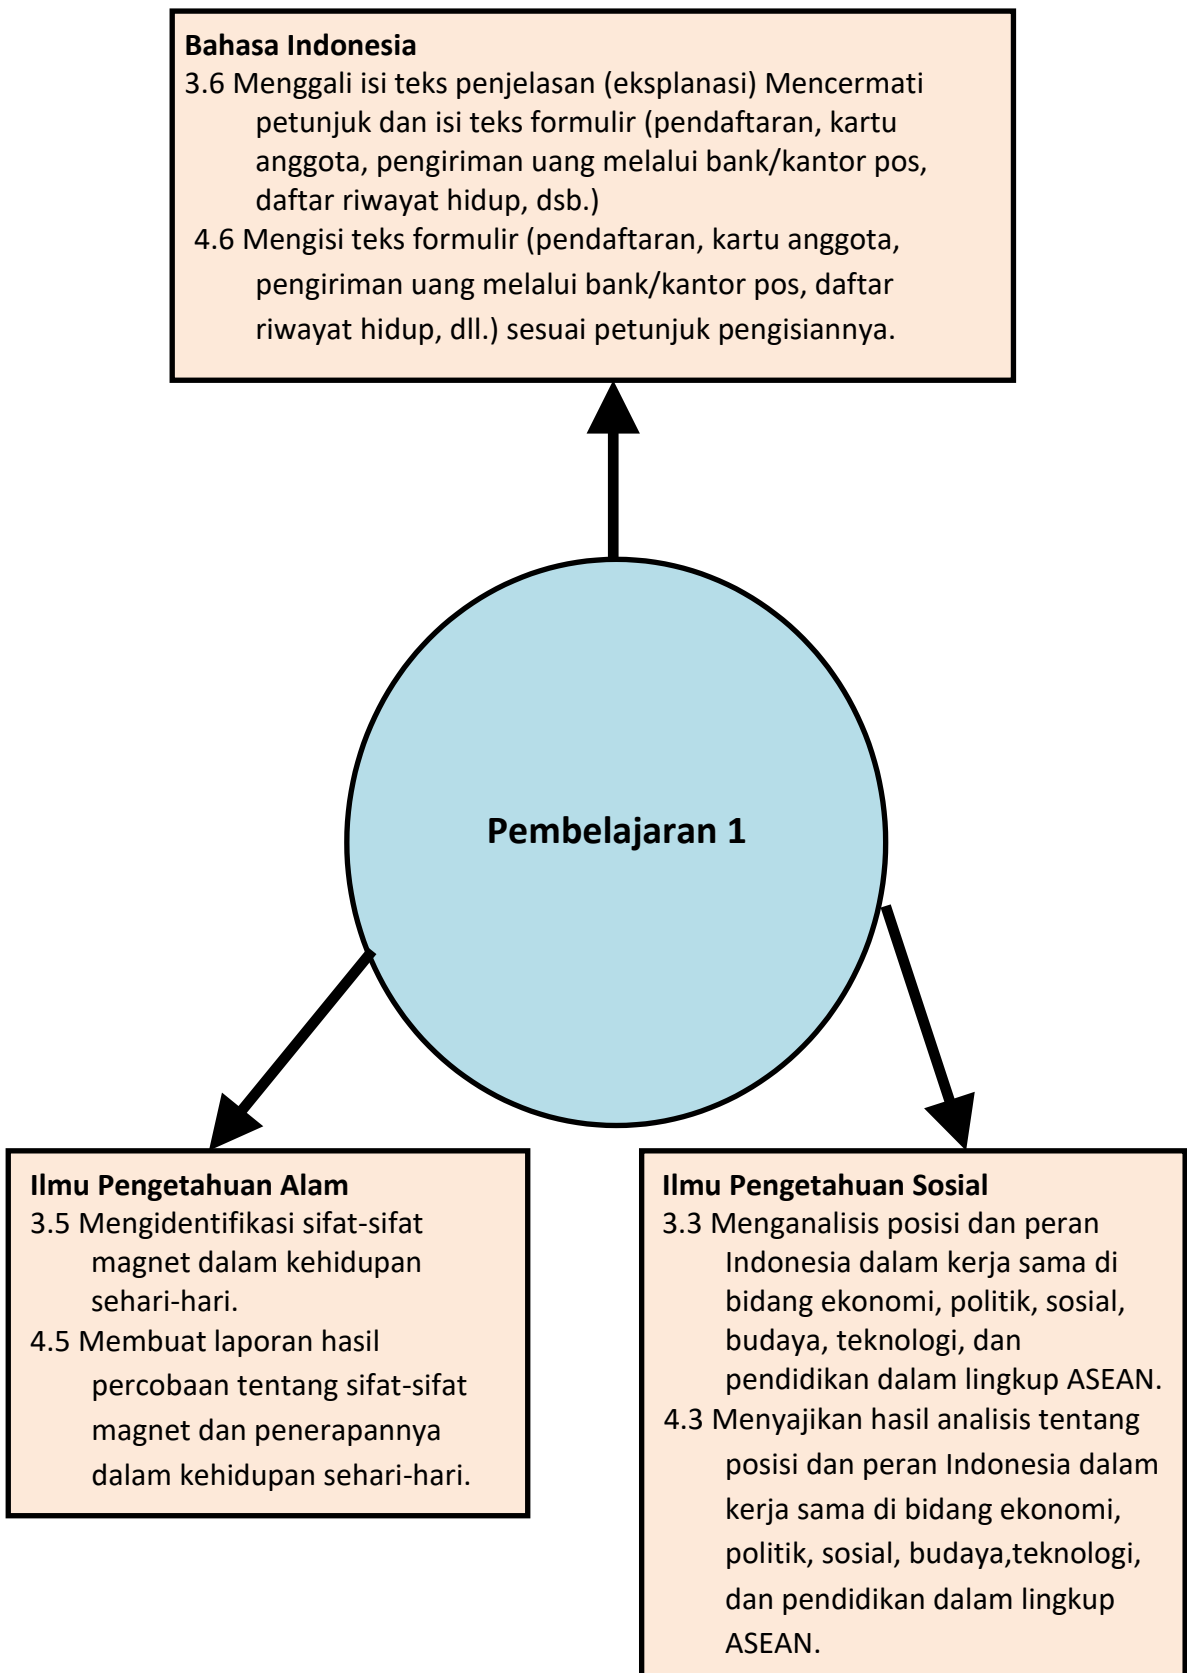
Bahasa Indonesia
3.6 Menggali isi teks penjelasan (eksplanasi) Mencermati petunjuk dan isi teks formulir (pendaftaran, kartu anggota, pengiriman uang melalui bank/kantor pos, daftar riwayat hidup, dsb.)
4.6 Mengisi teks formulir (pendaftaran, kartu anggota, pengiriman uang melalui bank/kantor pos, daftar riwayat hidup, dll.) sesuai petunjuk pengisiannya.

Pembelajaran 1

Ilmu Pengetahuan Alam
3.5 Mengidentifikasi sifat-sifat magnet dalam kehidupan sehari-hari.
4.5 Membuat laporan hasil percobaan tentang sifat-sifat magnet dan penerapannya dalam kehidupan sehari-hari.

Ilmu Pengetahuan Sosial
3.3 Menganalisis posisi dan peran Indonesia dalam kerja sama di bidang ekonomi, politik, sosial, budaya, teknologi, dan pendidikan dalam lingkup ASEAN.
4.3 Menyajikan hasil analisis tentang posisi dan peran Indonesia dalam kerja sama di bidang ekonomi, politik, sosial, budaya,teknologi, dan pendidikan dalam lingkup ASEAN.